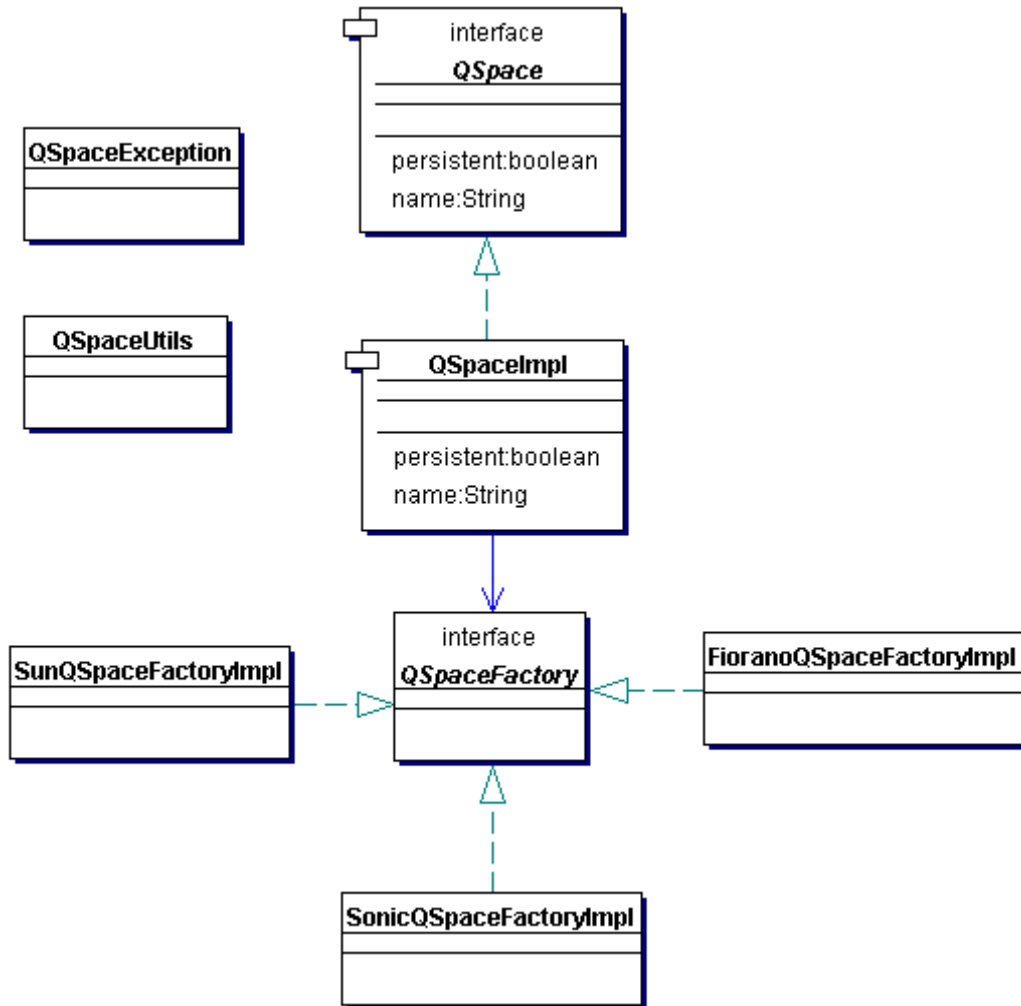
interface
QSpace
persistent:boolean
name:String

QSpaceException

QSpaceUtils

QSpaceImpl
persistent:boolean
name:String

interface
QSpaceFactory

SunQSpaceFactoryImpl

FioranoQSpaceFactoryImpl

SonicQSpaceFactoryImpl